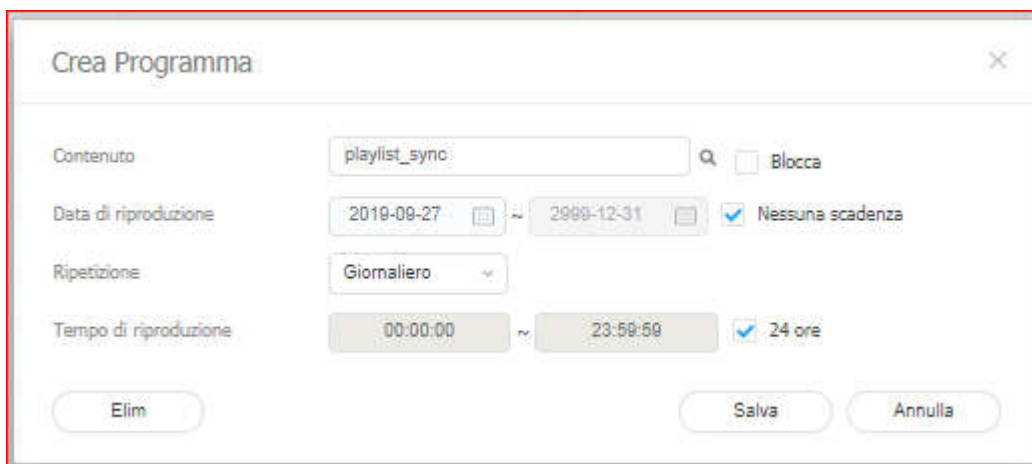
Crea Programma

×

Contenuto playlist_sync Blocca

Data di riproduzione 2019-09-27 ~ 2999-12-31 Nessuna scadenza

Ripetizione Giornaliero

Tempo di riproduzione 00:00:00 ~ 23:59:59 24 ore

Elim

Salva

Annulla